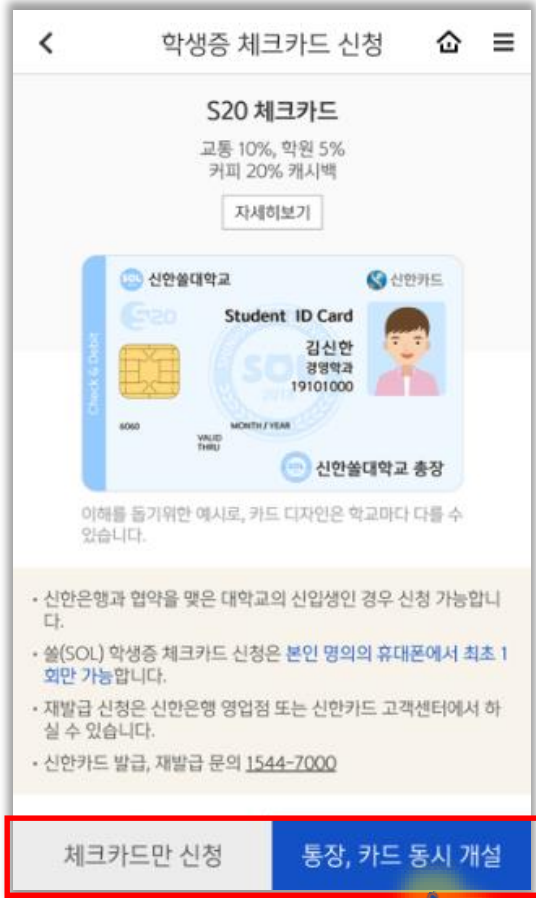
학생증 체크카드 신청

S20 체크카드

교통 10%, 학원 5%
커피 20% 캐시백

자세히보기

신한쏠대학교
신한카드
S20
Check & Debit
Student ID Card
김신한
경영학과
19101000
SOL
6060
VALID THRU
MONTH / YEAR
신한쏠대학교 총장

이해를 돕기위한 예시로, 카드 디자인은 학교마다 다를 수 있습니다.

• 신한은행과 협약을 맺은 대학교의 신입생인 경우 신청 가능합니다.

• 쏠(SOL) 학생증 체크카드 신청은 본인 명의의 휴대폰에서 최초 1회만 가능합니다.

• 재발급 신청은 신한은행 영업점 또는 신한카드 고객센터에서 하실 수 있습니다.

• 신한카드 발급, 재발급 문의 1544-7000

체크카드만 신청
통장, 카드 동시 개설